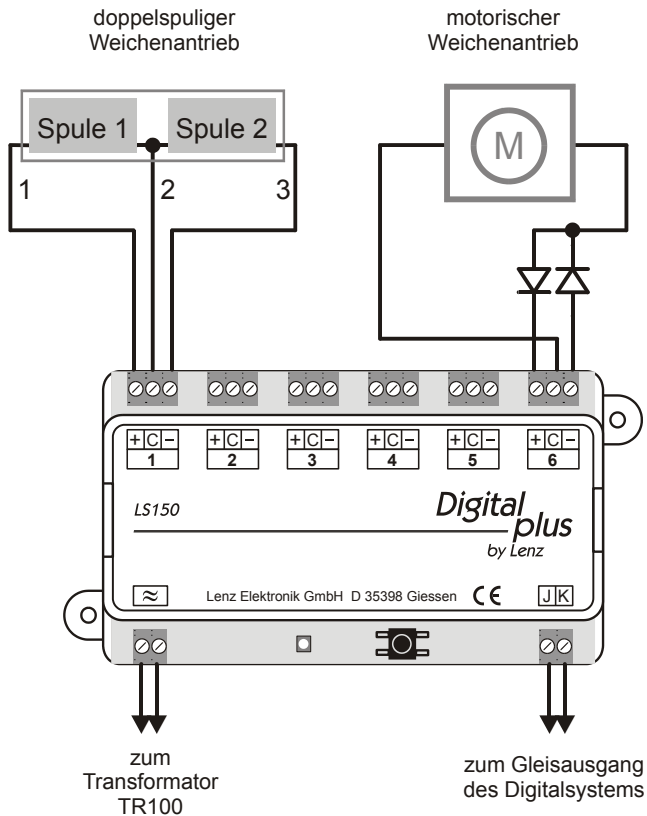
doppelspuliger Weichenantrieb

motorischer Weichenantrieb

Spule 1

Spule 2

M

1

2

3

+ C –
1

+ C –
2

+ C –
3

+ C –
4

+ C –
5

+ C –
6

LS150

Digital plus by Lenz

≈

Lenz Elektronik GmbH D 35398 Giessen CE

J K

zum Transformator TR100

zum Gleisausgang des Digitalsystems